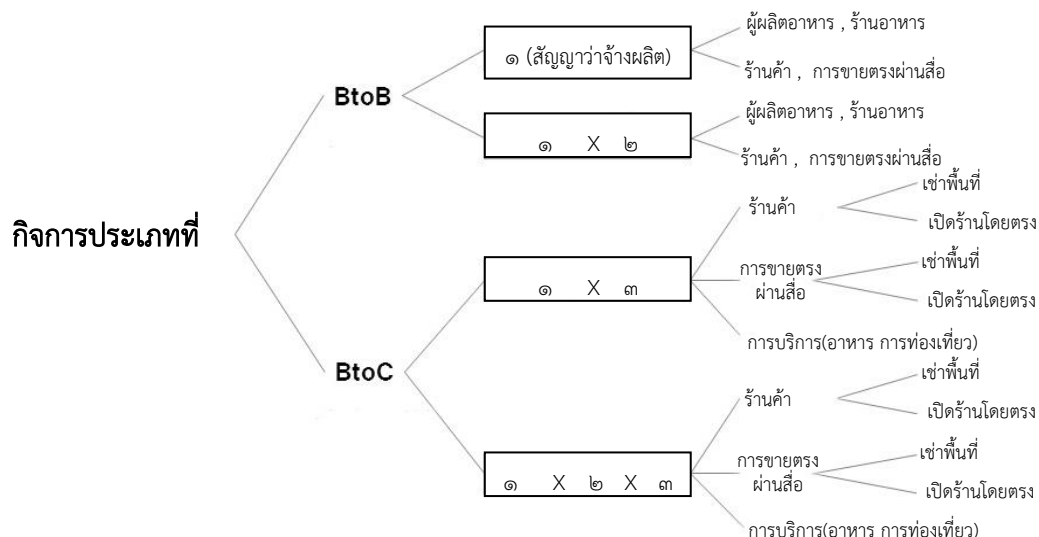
กิจการประเภทที่

BtoB

๑ (สัญญาว่าจ้างผลิต)

ผู้ผลิตอาหาร , ร้านอาหาร

ร้านค้า , การขายตรงผ่านสื่อ

๑ X ๒

ผู้ผลิตอาหาร , ร้านอาหาร

ร้านค้า , การขายตรงผ่านสื่อ

BtoC

๑ X ๓

ร้านค้า

เช่าพื้นที่

เปิดร้านโดยตรง

การขายตรง ผ่านสื่อ

เช่าพื้นที่

เปิดร้านโดยตรง

การบริการ(อาหาร การท่องเที่ยว)

๑ X ๒ X ๓

ร้านค้า

เช่าพื้นที่

เปิดร้านโดยตรง

การขายตรง ผ่านสื่อ

เช่าพื้นที่

เปิดร้านโดยตรง

การบริการ(อาหาร การท่องเที่ยว)